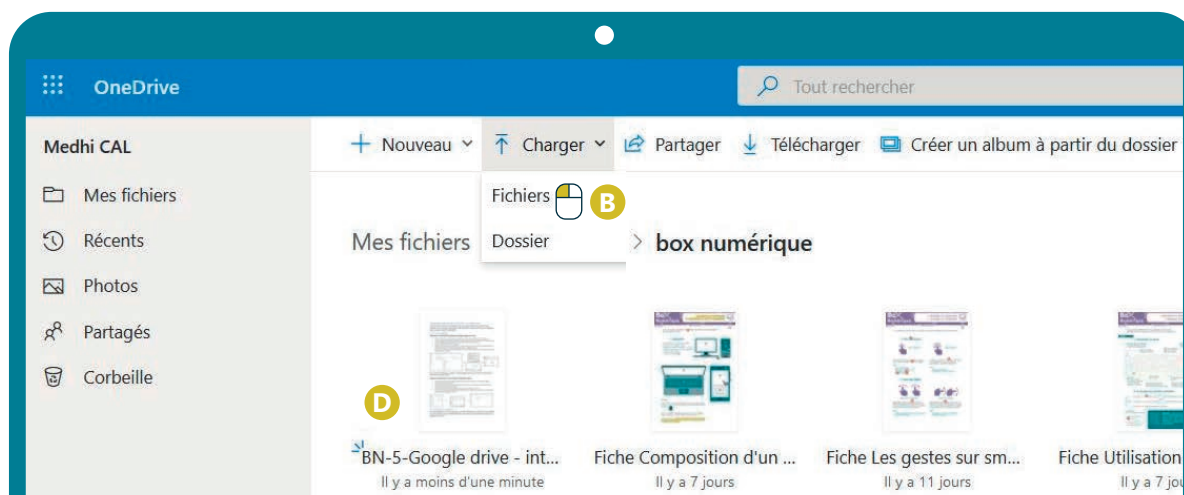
OneDrive

Tout rechercher

Medhi CAL

Mes fichiers

Récents

Photos

Partagés

Corbeille

+ Nouveau ⌄ Charger ⌄ Partager Télécharger Créer un album à partir du dossier

Fichiers B

Dossier

Mes fichiers > box numérique

D

BN-5-Google drive - int...
Il y a moins d'une minute

Fiche Composition d'un ...
Il y a 7 jours

Fiche Les gestes sur sm...
Il y a 11 jours

Fiche Utilisation
Il y a 7 jours